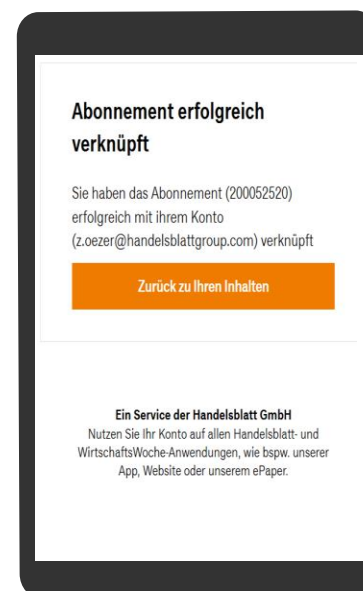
Abonnement erfolgreich verknüpft

Sie haben das Abonnement (200052520) erfolgreich mit ihrem Konto (z.oezer@handelsblattgroup.com) verknüpft

Zurück zu Ihren Inhalten

Ein Service der Handelsblatt GmbH
Nutzen Sie Ihr Konto auf allen Handelsblatt- und WirtschaftsWoche-Anwendungen, wie bspw. unserer App, Website oder unserem ePaper.